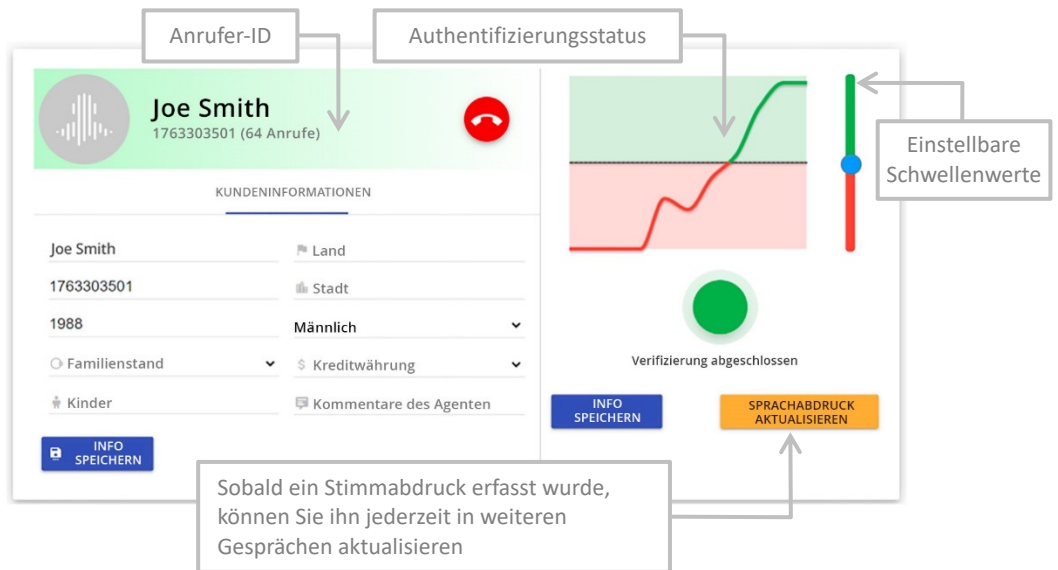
Anrufer-ID

Authentifizierungsstatus

Joe Smith
1763303501 (64 Anrufe)

KUNDENINFORMATIONEN

Joe Smith

Land

1763303501

Stadt

1988

Männlich

Familienstand

Kreditwährung

Kinder

Kommentare des Agenten

INFO SPEICHERN

Einstellbare Schwellenwerte

Verifizierung abgeschlossen

INFO SPEICHERN

SPRACHABDRUCK AKTUALISIEREN

Sobald ein Stimmabdruck erfasst wurde, können Sie ihn jederzeit in weiteren Gesprächen aktualisieren